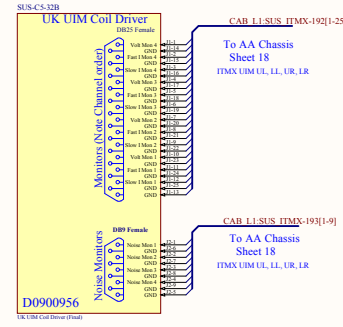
SUS-C5-32B

UK UIM Coil Driver

DB25 Female

Monitors (Note Channel order)

Volt Mon 4
GND
Fast I Mon 4
GND
Slow I Mon 4
GND
Volt Mon 3
GND
Fast I Mon 3
GND
Slow I Mon 3
GND
Volt Mon 1
GND
Fast I Mon 1
GND
Slow I Mon 1
GND
Volt Mon 2
GND
Fast I Mon 2
GND
Slow I Mon 2
GND
GND

J1-1
J1-14
J1-2
J1-15
J1-3
J1-16
J1-4
J1-17
J1-5
J1-18
J1-6
J1-19
J1-7
J1-20
J1-8
J1-21
J1-9
J1-22
J1-10
J1-23
J1-11
J1-24
J1-12
J1-25
J1-13

CAB_L1:SUS_ITMX-192[1-25]

To AA Chassis
Sheet 18

ITMX UIM UL, LL, UR, LR

DB9 Female

Noise Monitors

Noise Mon 1
GND
Noise Mon 2
GND
Noise Mon 3
GND
Noise Mon 4
GND
GND

J2-1
J2-6
J2-2
J2-7
J2-3
J2-8
J2-4
J2-9
J2-5

CAB_L1:SUS_ITMX-193[1-9]

To AA Chassis
Sheet 18

ITMX UIM UL, LL, UR, LR

D0900956

UK UIM Coil Driver (Final)